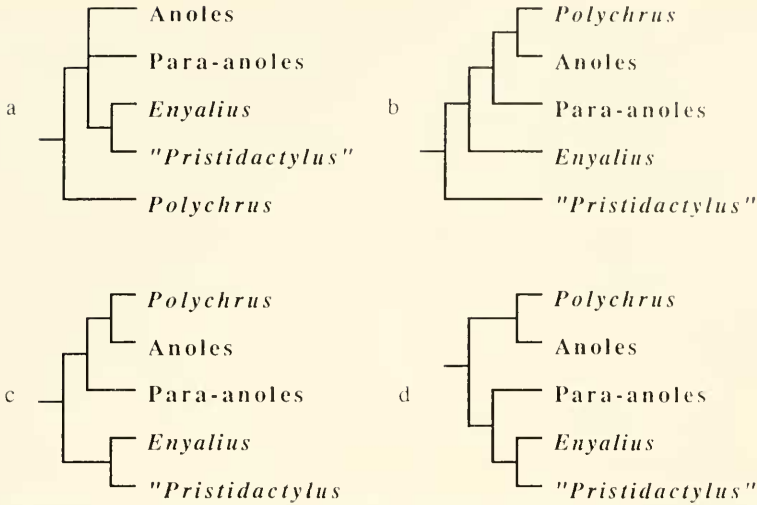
a

Anoles

Para-anoles

*Enyalius*

*"Pristidactylus"*

*Polychrus*

b

*Polychrus*

Anoles

Para-anoles

*Enyalius*

*"Pristidactylus"*

c

*Polychrus*

Anoles

Para-anoles

*Enyalius*

*"Pristidactylus*

d

*Polychrus*

Anoles

Para-anoles

*Enyalius*

*"Pristidactylus"*